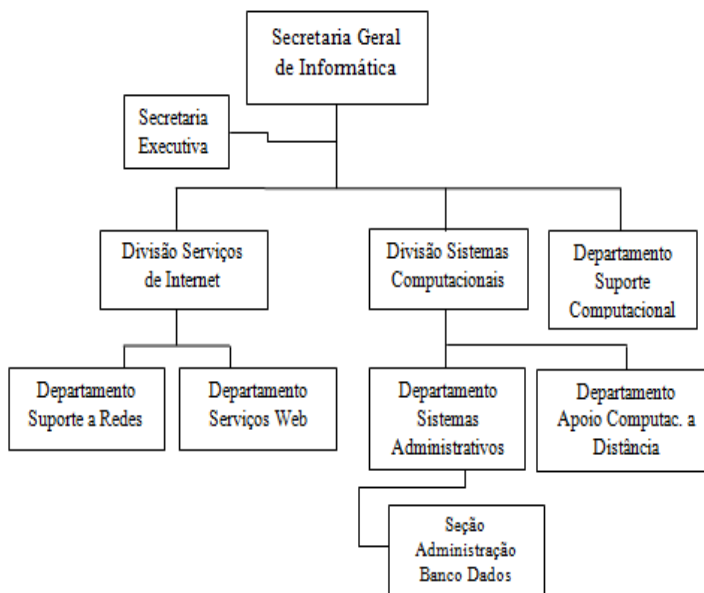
Secretaria Geral de Informática

Secretaria Executiva

Divisão Serviços de Internet

Divisão Sistemas Computacionais

Departamento Suporte Computacional

Departamento Suporte a Redes

Departamento Serviços Web

Departamento Sistemas Administrativos

Departamento Apoio Computac. a Distância

Seção Administração Banco Dados